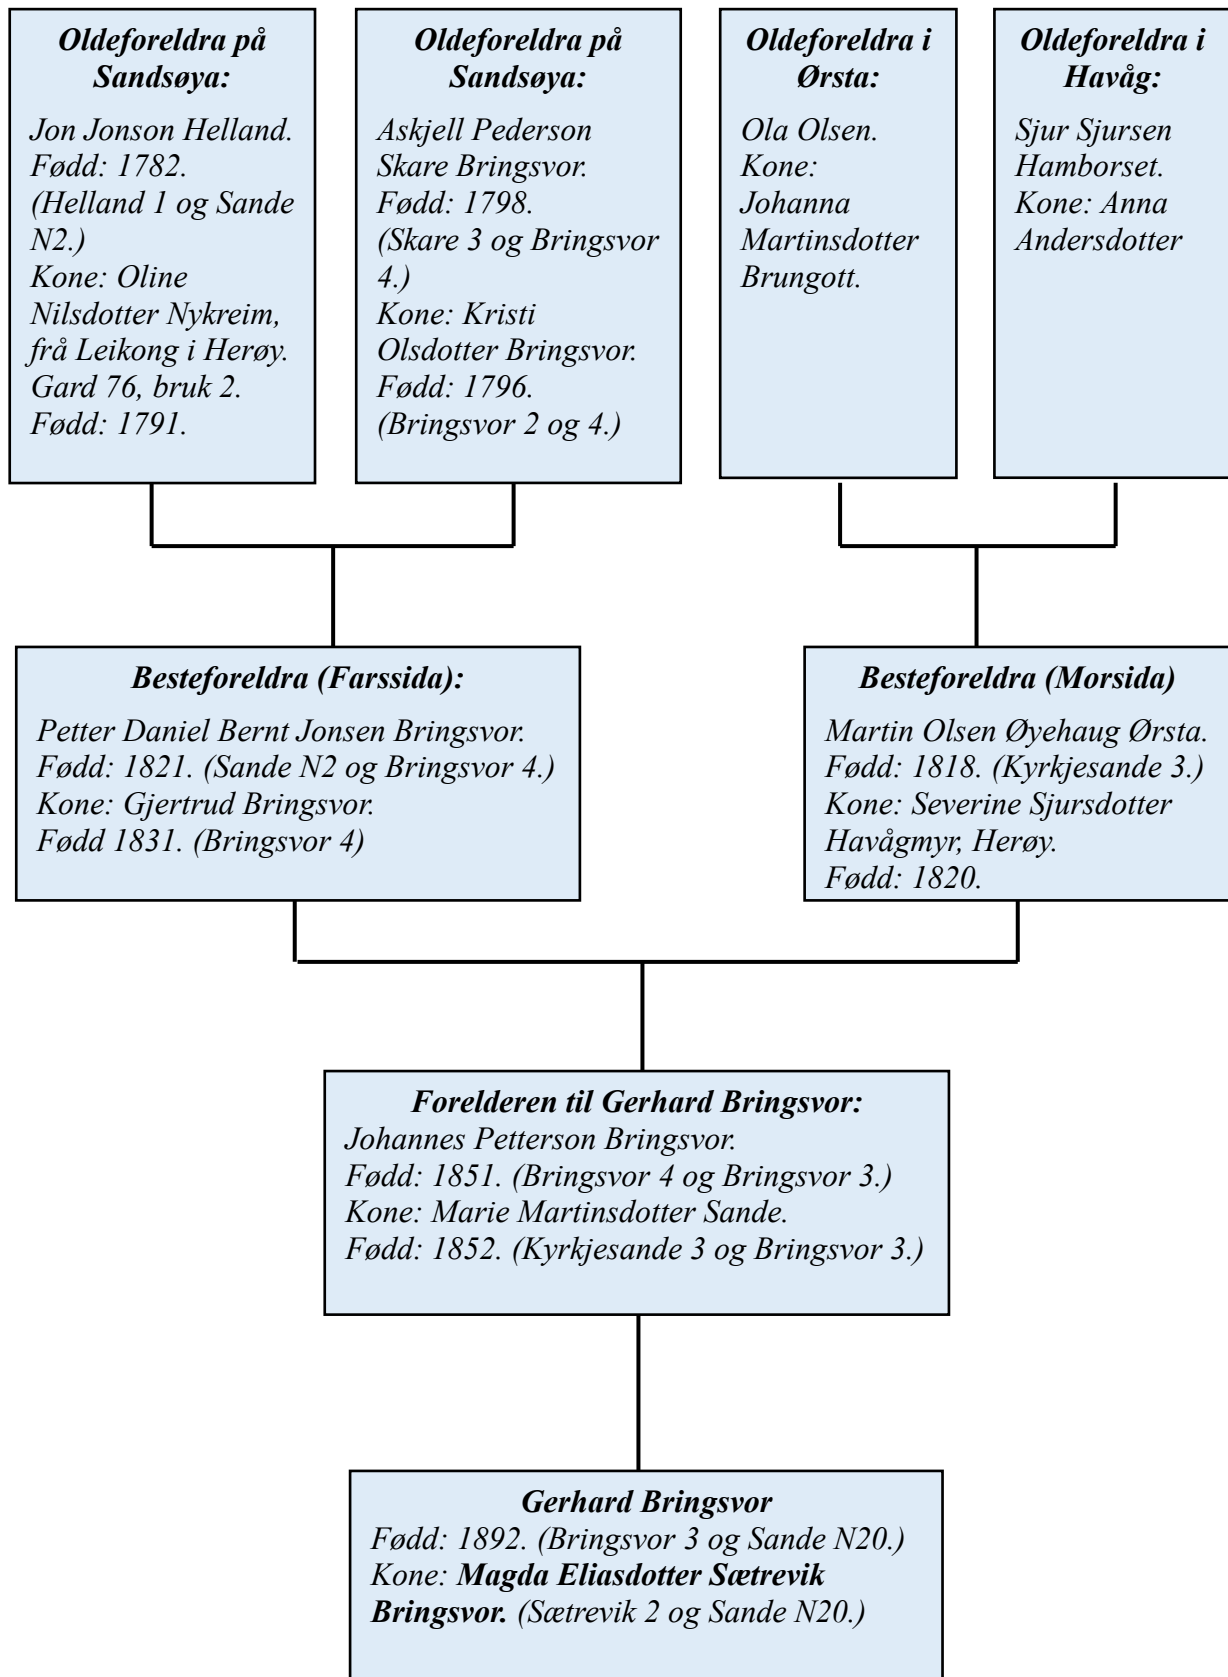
Oldeforeldra på Sandsøya:

Jon Jonson Helland. Fødd: 1782. (Helland 1 og Sande N2.) Kone: Oline Nilsdotter Nykreim, frå Leikong i Herøy. Gard 76, bruk 2. Fødd: 1791.

Oldeforeldra på Sandsøya:

Askjell Pederson Skare Bringsvor. Fødd: 1798. (Skare 3 og Bringsvor 4.) Kone: Kristi Olsdotter Bringsvor. Fødd: 1796. (Bringsvor 2 og 4.)

Oldeforeldra i Ørsta:

Ola Olsen. Kone: Johanna Martinsdotter Brungott.

Oldeforeldra i Havåg:

Sjur Sjursen Hamborset. Kone: Anna Andersdotter

Besteforeldra (Farssida):

Petter Daniel Bernt Jonsen Bringsvor. Fødd: 1821. (Sande N2 og Bringsvor 4.) Kone: Gjertrud Bringsvor. Fødd 1831. (Bringsvor 4)

Besteforeldra (Morsida)

Martin Olsen Øyehaug Ørsta. Fødd: 1818. (Kyrkjesande 3.) Kone: Severine Sjursdotter Havågmyr, Herøy. Fødd: 1820.

Forelderen til Gerhard Bringsvor:

Johannes Petterson Bringsvor. Fødd: 1851. (Bringsvor 4 og Bringsvor 3.) Kone: Marie Martinsdotter Sande. Fødd: 1852. (Kyrkjesande 3 og Bringsvor 3.)

Gerhard Bringsvor

Fødd: 1892. (Bringsvor 3 og Sande N20.) Kone: Magda Eliasdotter Sætrevik Bringsvor. (Sætrevik 2 og Sande N20.)